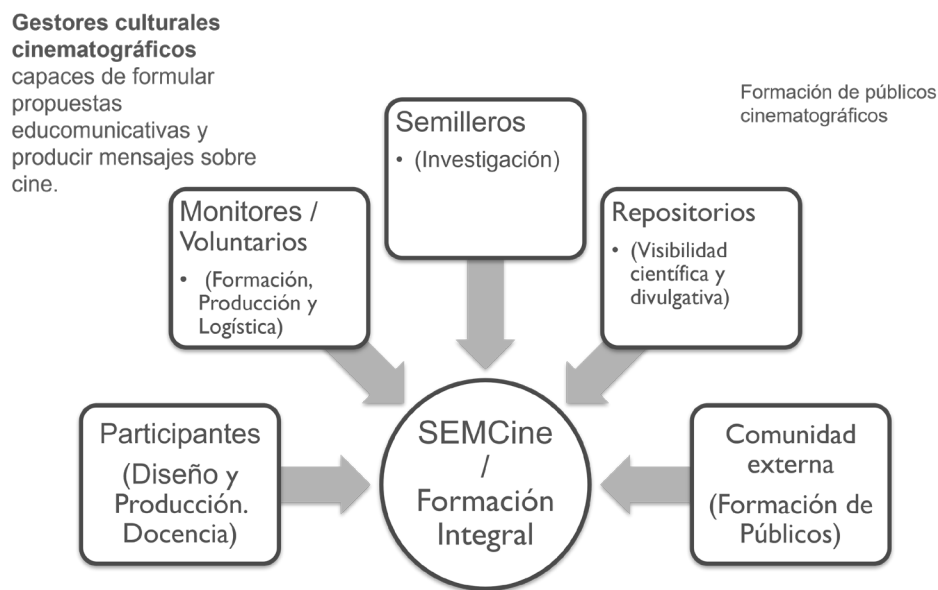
**Gestores culturales cinematográficos** capaces de formular propuestas educomunicativas y producir mensajes sobre cine.

Formación de públicos cinematográficos

Semilleros
• (Investigación)

Monitores / Voluntarios
• (Formación, Producción y Logística)

Repositorios
• (Visibilidad científica y divulgativa)

Participantes
(Diseño y Producción. Docencia)

SEMCine / Formación Integral

Comunidad externa
(Formación de Públicos)